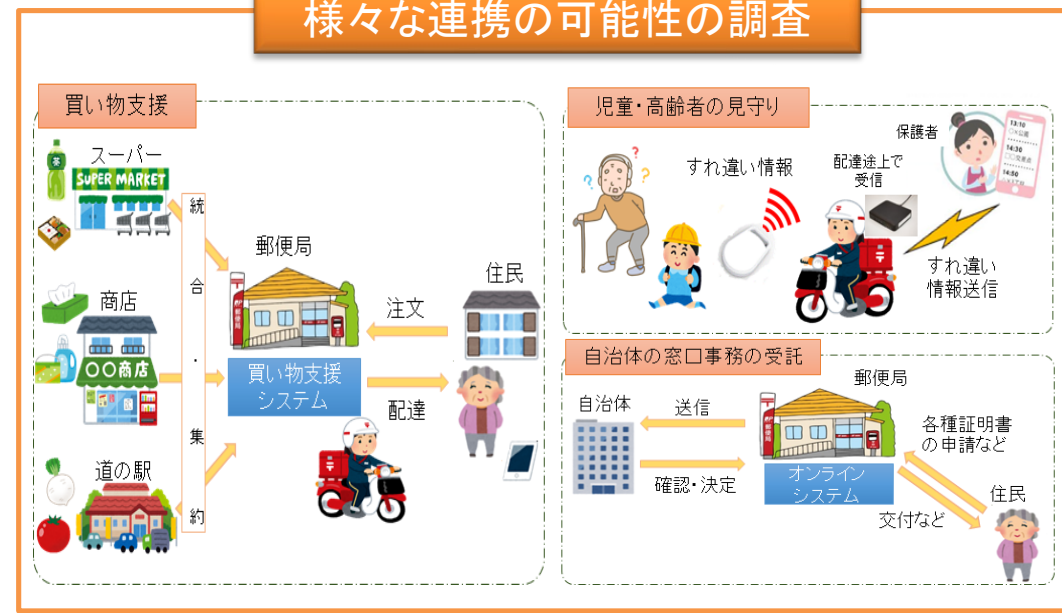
様々な連携の可能性の調査

買い物支援

スーパー
SUPER MARKET
商店
〇〇商店
道の駅
統合・集約
郵便局
買い物支援システム
注文
配達
住民

児童・高齢者の見守り

すれ違い情報
配達途上で受信
保護者
すれ違い情報送信

自治体の窓口事務の受託

自治体
送信
確認・決定
郵便局
オンラインシステム
各種証明書の申請など
交付など
住民